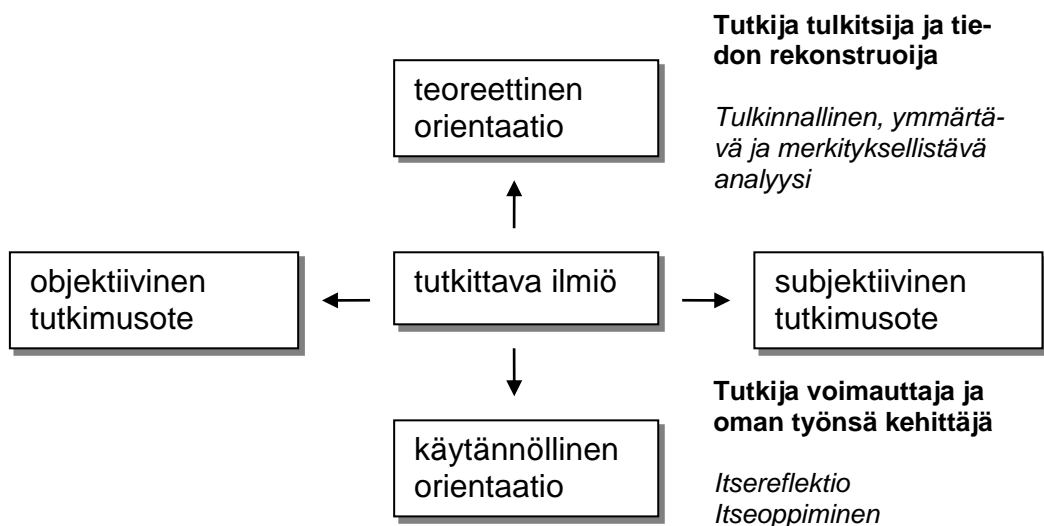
**Tutkija tulkitsija ja tiedon rekonstruoija**

*Tulkinnallinen, ymmärtävä ja merkityksellistävä analyysi*

teoreettinen orientaatio

objektiivinen tutkimusote

tutkittava ilmiö

subjektiivinen tutkimusote

**Tutkija voimauttaja ja oman työnsä kehittäjä**

käytännöllinen orientaatio

*Itsereflektio*
*Itseoppiminen*